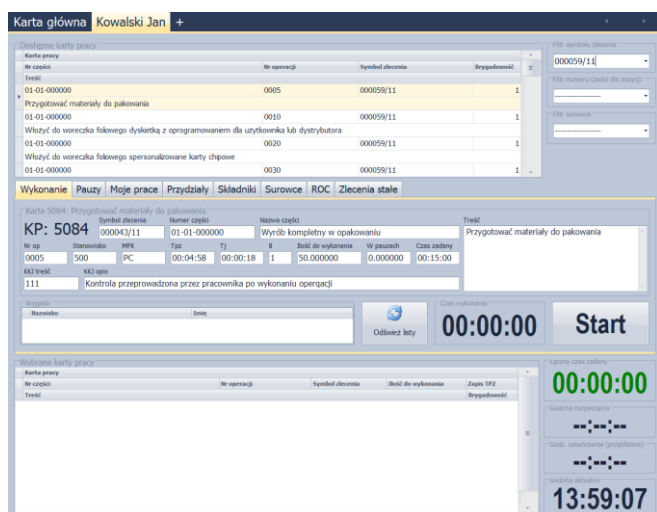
Karta główna Kowalski Jan +

Dostępne karty pracy

Karta pracy

| Nr części | Nr operacji | Symbol zlecenia | Brygadowość |
|---|---|---|---|
| Treść | | | |
| 01-01-000000 | 0005 | 000059/11 | 1 |
| Przygotować materiały do pakowania | | | |
| 01-01-000000 | 0010 | 000059/11 | 1 |
| Włożyć do woreczka foliowego dyskietką z oprogramowaniem dla użytkownika lub dystrybutora | | | |
| 01-01-000000 | 0020 | 000059/11 | 1 |
| Włożyć do woreczka foliowego spersonalizowane karty chipowe | | | |
| 01-01-000000 | 0030 | 000059/11 | 1 |

Filtr symbolu zlecenia
000059/11

Filtr numeru części dla pozycji
---------------

Filtr surowca
---------------

Wykonanie Pauzy Moje prace Przydziały Składniki Surowce ROC Zlecenia stałe

Karta 5084: Przygotować materiały do pakowania

KP: 5084

Symbol zlecenia 000043/11
Numer części 01-01-000000
Nazwa części Wyrób kompletny w opakowaniu
Treść Przygotować materiały do pakowania

Nr op 0005
Stanowisko 500
MPK PC
Tpz 00:04:58
Tj 00:00:18
B 1
Ilość do wykonania 50.000000
W pauzach 0.000000
Czas zadany 00:15:00

KKJ treść 111
KKJ opis Kontrola przeprowadzona przez pracownika po wykonaniu operacji

Brygada

| Nazwisko | Imię |
|---|---|

Odśwież listy

Czas wykonania
00:00:00

Start

Wybrane karty pracy

Karta pracy

| Nr części | Nr operacji | Symbol zlecenia | Ilość do wykonania | Zapis TPZ |
|---|---|---|---|---|
| Treść | | | | Brygadowość |

Łączny czas zadany
00:00:00

Godzina rozpoczęcia
--:--:--

Godz. zakończenia (przybliżona)
--:--:--

Godzina aktualna
13:59:07